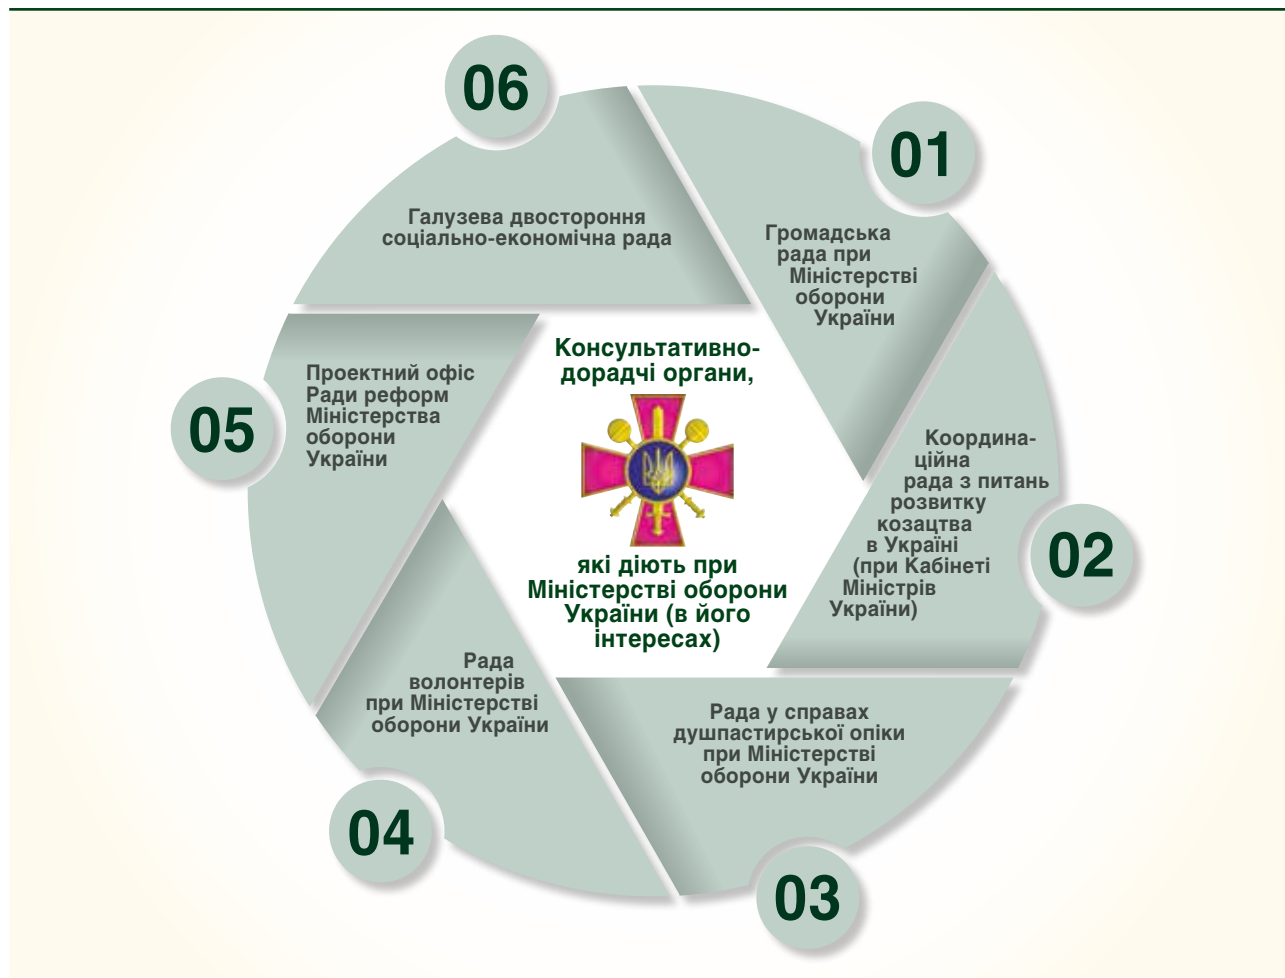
Консультативно-дорадчі органи,

які діють при Міністерстві оборони України (в його інтересах)

01

Громадська рада при Міністерстві оборони України

02

Координаційна рада з питань розвитку козацтва в Україні (при Кабінеті Міністрів України)

03

Рада у справах душпастирської опіки при Міністерстві оборони України

04

Рада волонтерів при Міністерстві оборони України

05

Проектний офіс Ради реформ Міністерства оборони України

06

Галузева двостороння соціально-економічна рада